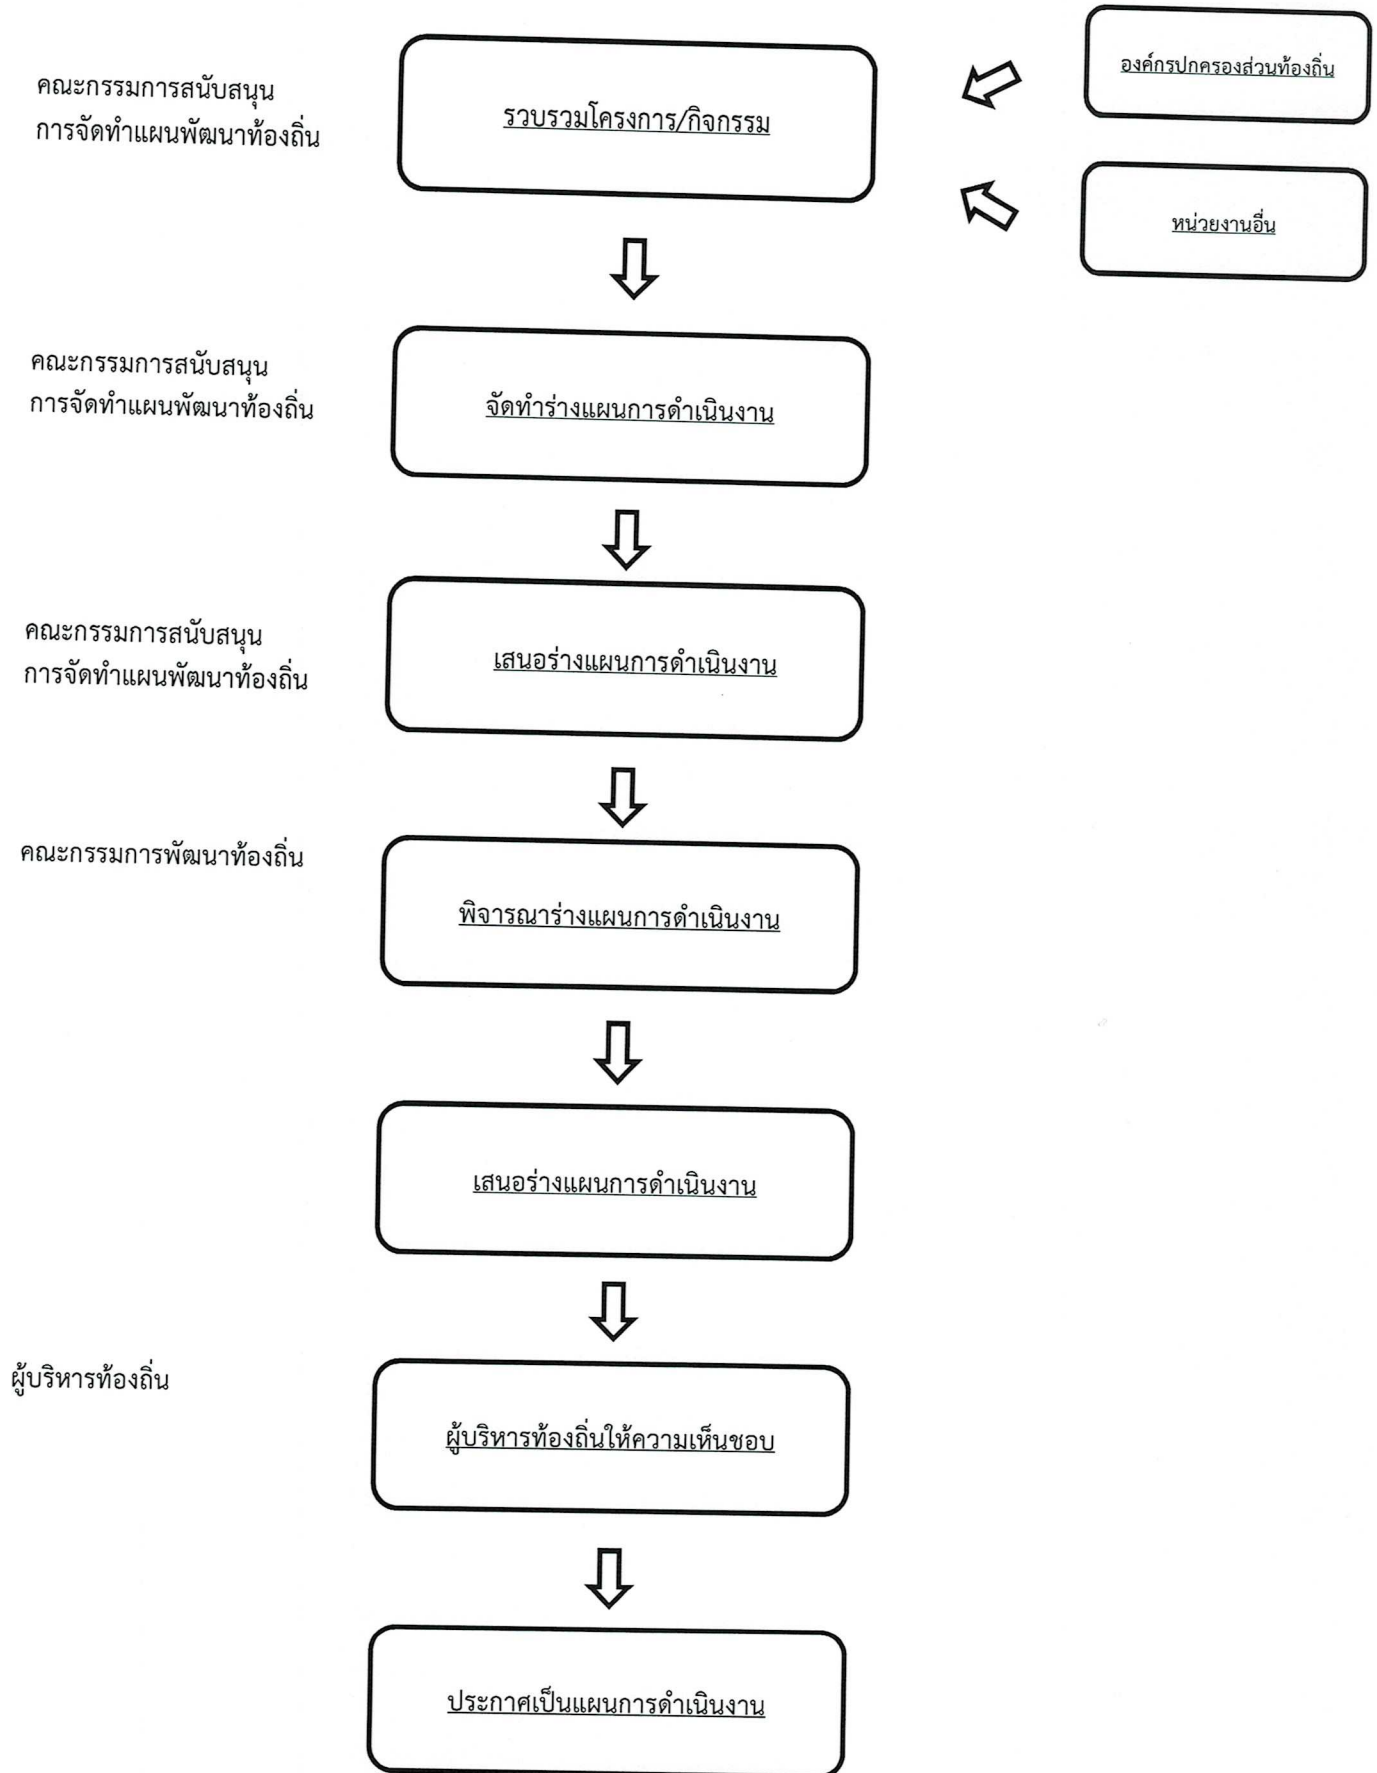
คณะกรรมการสนับสนุน การจัดทำแผนพัฒนาท้องถิ่น

รวบรวมโครงการ/กิจกรรม

องค์กรปกครองส่วนท้องถิ่น

หน่วยงานอื่น

คณะกรรมการสนับสนุน การจัดทำแผนพัฒนาท้องถิ่น

จัดทำร่างแผนการดำเนินงาน

คณะกรรมการสนับสนุน การจัดทำแผนพัฒนาท้องถิ่น

เสนอร่างแผนการดำเนินงาน

คณะกรรมการพัฒนาท้องถิ่น

พิจารณาร่างแผนการดำเนินงาน

เสนอร่างแผนการดำเนินงาน

ผู้บริหารท้องถิ่น

ผู้บริหารท้องถิ่นให้ความเห็นชอบ

ประกาศเป็นแผนการดำเนินงาน